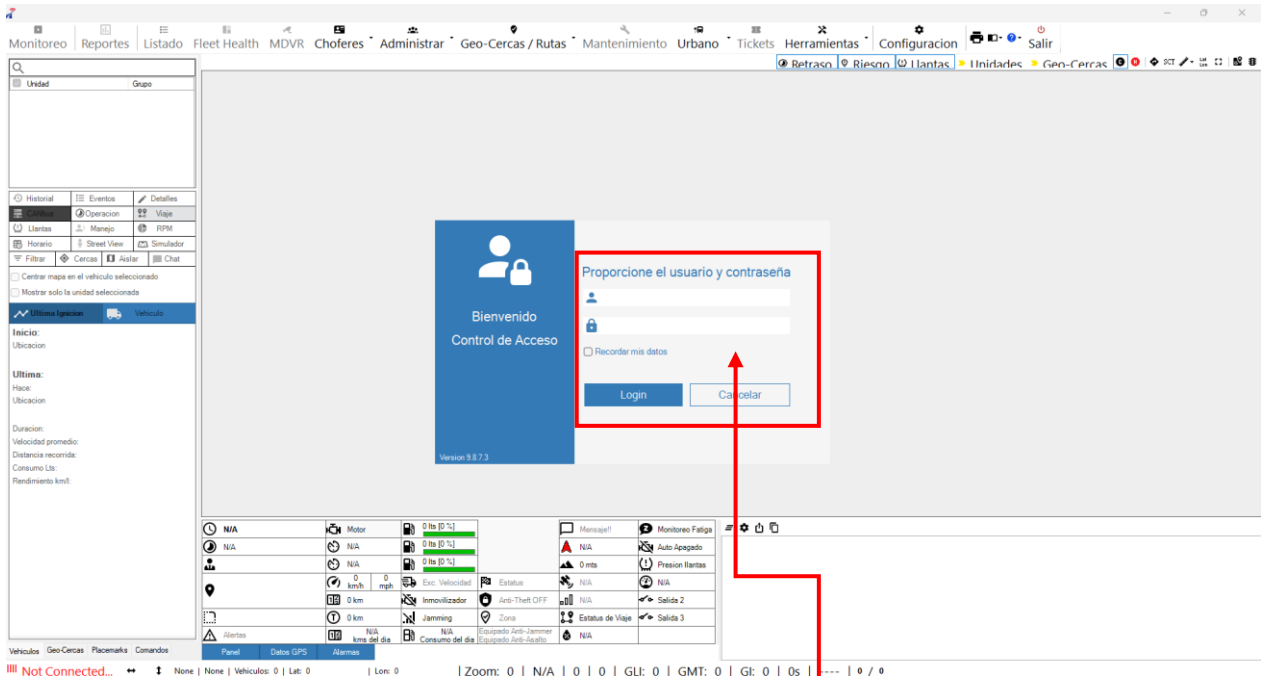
Monitoreo Reportes Listado Fleet Health MDVR Choferes Administrar Geo-Cercas / Rutas Mantenimiento Urbano Tickets Herramientas Configuracion Salir

Retraso Riesgo Llantas Unidades Geo-Cercas SCT

Unidad Grupo

Historial Eventos Detalles
Camaras Operacion Viaje
Llantas Manejo RPM
Horario Street View Simulador
Filtrar Cercas Aislar Chat

Centrar mapa en el vehiculo seleccionado
Mostrar solo la unidad seleccionada

Ultima Ignicion Vehiculo

Inicio:
Ubicacion

Ultima:
Hace:
Ubicacion

Duracion:
Velocidad promedio:
Distancia recorrida:
Consumo Lts:
Rendimiento km/l:

Bienvenido
Control de Acceso

Version 9.8.7.3

Proporcione el usuario y contraseña

Recordar mis datos

Login Cancelar

| N/A | Motor | 0 lts [0 %] | | Mensaje!! | Monitoreo Fatiga |
|---|---|---|---|---|---|
| N/A | N/A | 0 lts [0 %] | | N/A | Auto Apagado |
| | N/A | 0 lts [0 %] | | 0 mts | Presion llantas |
| | 0 km/h 0 mph | Exc. Velocidad | Estatus | N/A | N/A |
| | 0 km | Inmovilizador | Anti-Theft OFF | N/A | Salida 2 |
| | 0 km | Jamming | Zona | Estatus de Viaje | Salida 3 |
| Alertas | N/A kms del dia | N/A Consumo del dia | Equipado Anti-Jammer Equipado Anti-Asalto | N/A | |

Panel Datos GPS Alarmas

Vehiculos Geo-Cercas Placemarks Comandos

Not Connected... None | None | Vehiculos: 0 | Lat: 0 | Lon: 0 | Zoom: 0 | N/A | 0 | 0 | GLI: 0 | GMT: 0 | Gl: 0 | 0s | ---- | 0 / 0